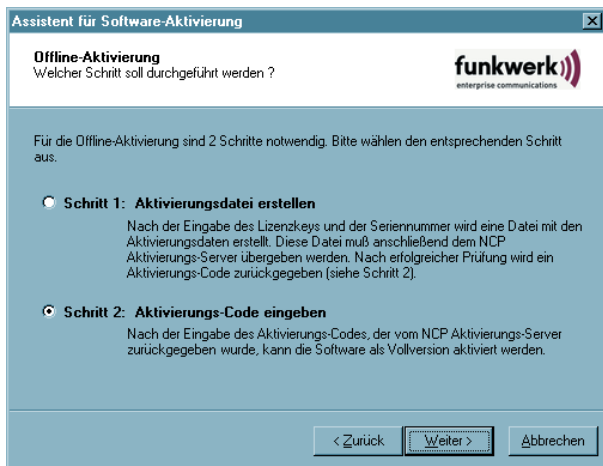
Assistent für Software-Aktivierung

Offline-Aktivierung
Welcher Schritt soll durchgeführt werden ?

funkwerk
enterprise communications

Für die Offline-Aktivierung sind 2 Schritte notwendig. Bitte wählen den entsprechenden Schritt aus.

Schritt 1: Aktivierungsdatei erstellen

Nach der Eingabe des Lizenzkeys und der Seriennummer wird eine Datei mit den Aktivierungsdaten erstellt. Diese Datei muß anschließend dem NCP Aktivierungs-Server übergeben werden. Nach erfolgreicher Prüfung wird ein Aktivierungs-Code zurückgegeben (siehe Schritt 2).

Schritt 2: Aktivierungs-Code eingeben

Nach der Eingabe des Aktivierungs-Codes, der vom NCP Aktivierungs-Server zurückgegeben wurde, kann die Software als Vollversion aktiviert werden.

< Zurück
Weiter >
Abbrechen